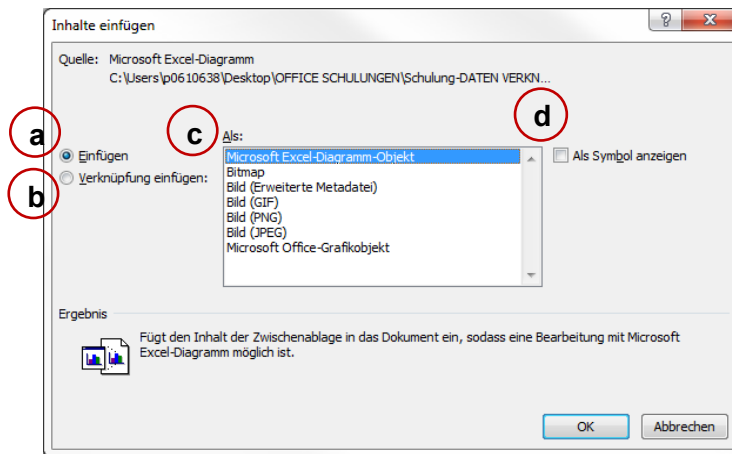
Inhalte einfügen

?

X

Quelle: Microsoft Excel-Diagramm
C:\Users\p0610638\Desktop\OFFICE SCHULUNGEN\Schulung-DATEN VERKN...

a

b

c

d

Als:

Einfügen

Verknüpfung einfügen:

Microsoft Excel-Diagramm-Objekt
Bitmap
Bild (Erweiterte Metadatei)
Bild (GIF)
Bild (PNG)
Bild (JPEG)
Microsoft Office-Grafikobjekt

Als Symbol anzeigen

Ergebnis

Fügt den Inhalt der Zwischenablage in das Dokument ein, sodass eine Bearbeitung mit Microsoft Excel-Diagramm möglich ist.

OK

Abbrechen